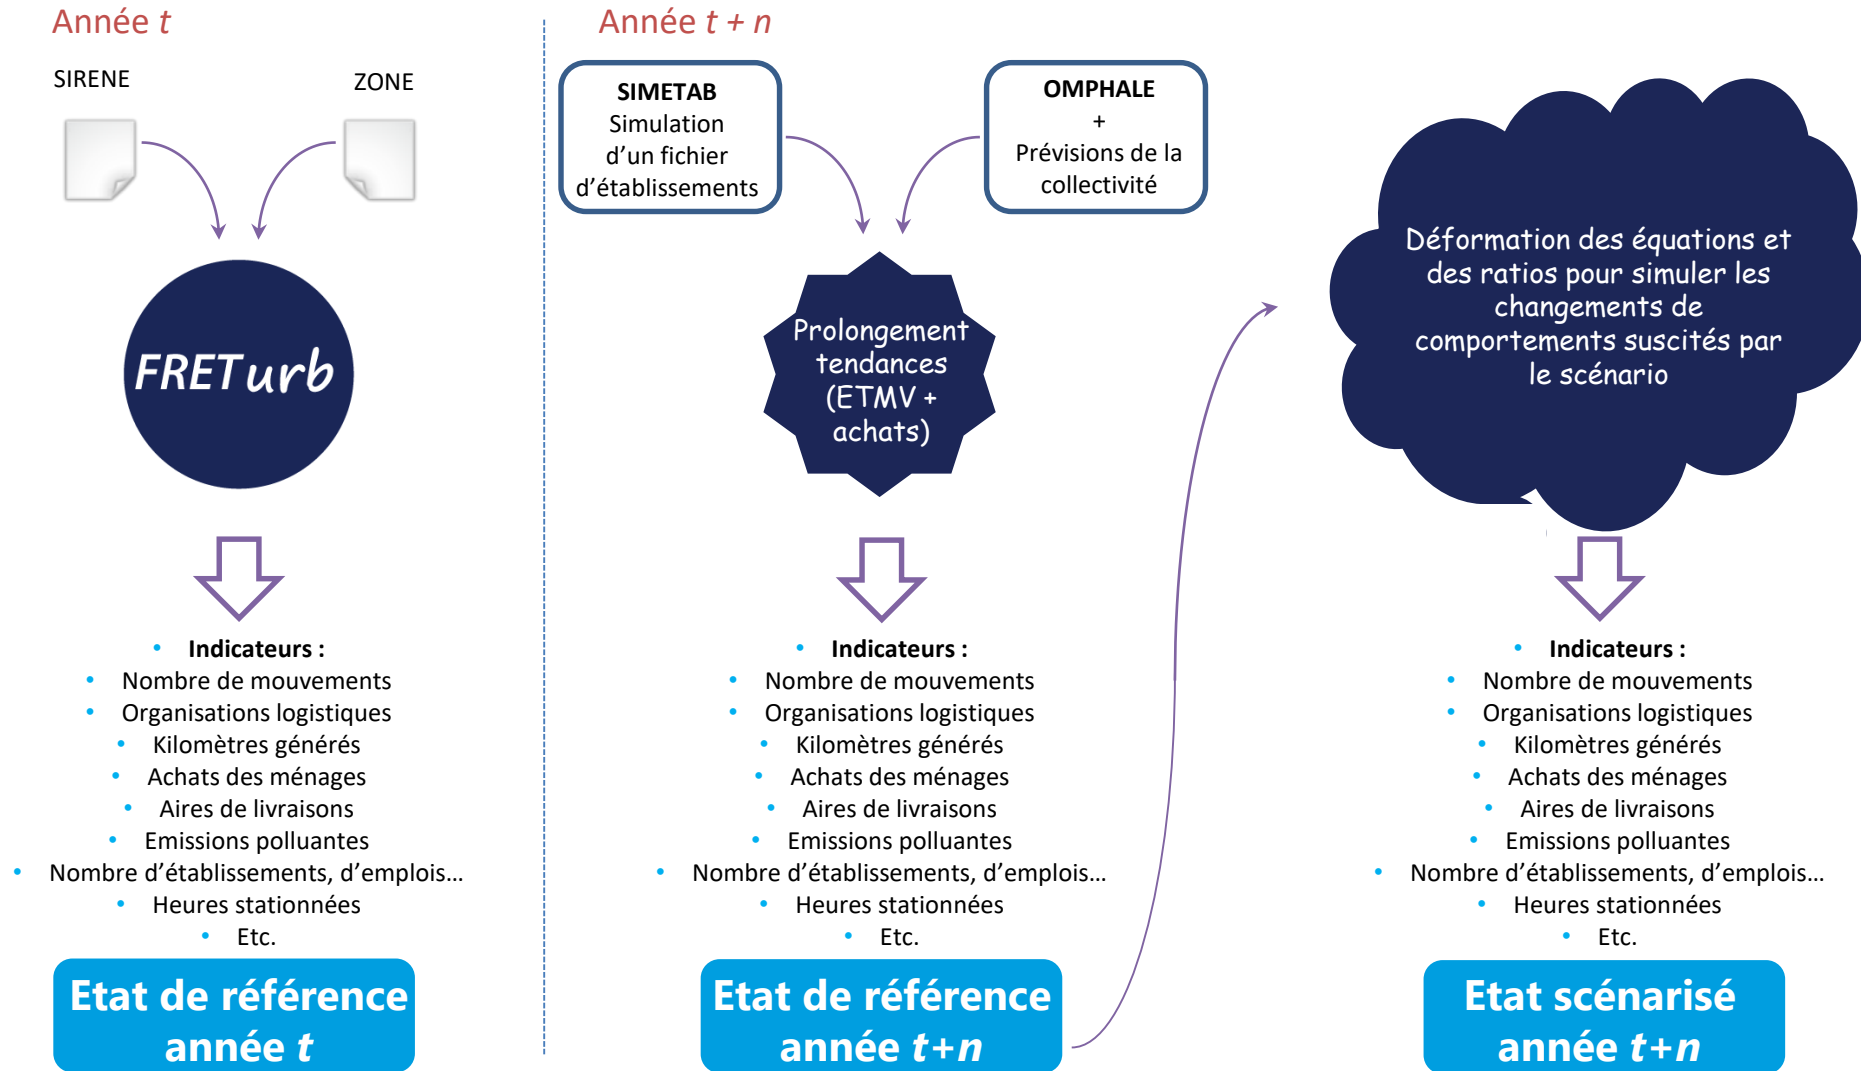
Année *t*

SIRENE

ZONE

FRETurb

• **Indicateurs :**
• Nombre de mouvements
• Organisations logistiques
• Kilomètres générés
• Achats des ménages
• Aires de livraisons
• Emissions polluantes
• Nombre d'établissements, d'emplois…
• Heures stationnées
• Etc.

**Etat de référence année *t***

Année *t + n*

**SIMETAB**
Simulation d'un fichier d'établissements

**OMPHALE**
+
Prévisions de la collectivité

Prolongement tendances (ETMV + achats)

• **Indicateurs :**
• Nombre de mouvements
• Organisations logistiques
• Kilomètres générés
• Achats des ménages
• Aires de livraisons
• Emissions polluantes
• Nombre d'établissements, d'emplois…
• Heures stationnées
• Etc.

**Etat de référence année *t+n***

Déformation des équations et des ratios pour simuler les changements de comportements suscités par le scénario

• **Indicateurs :**
• Nombre de mouvements
• Organisations logistiques
• Kilomètres générés
• Achats des ménages
• Aires de livraisons
• Emissions polluantes
• Nombre d'établissements, d'emplois…
• Heures stationnées
• Etc.

**Etat scénarisé année *t+n***